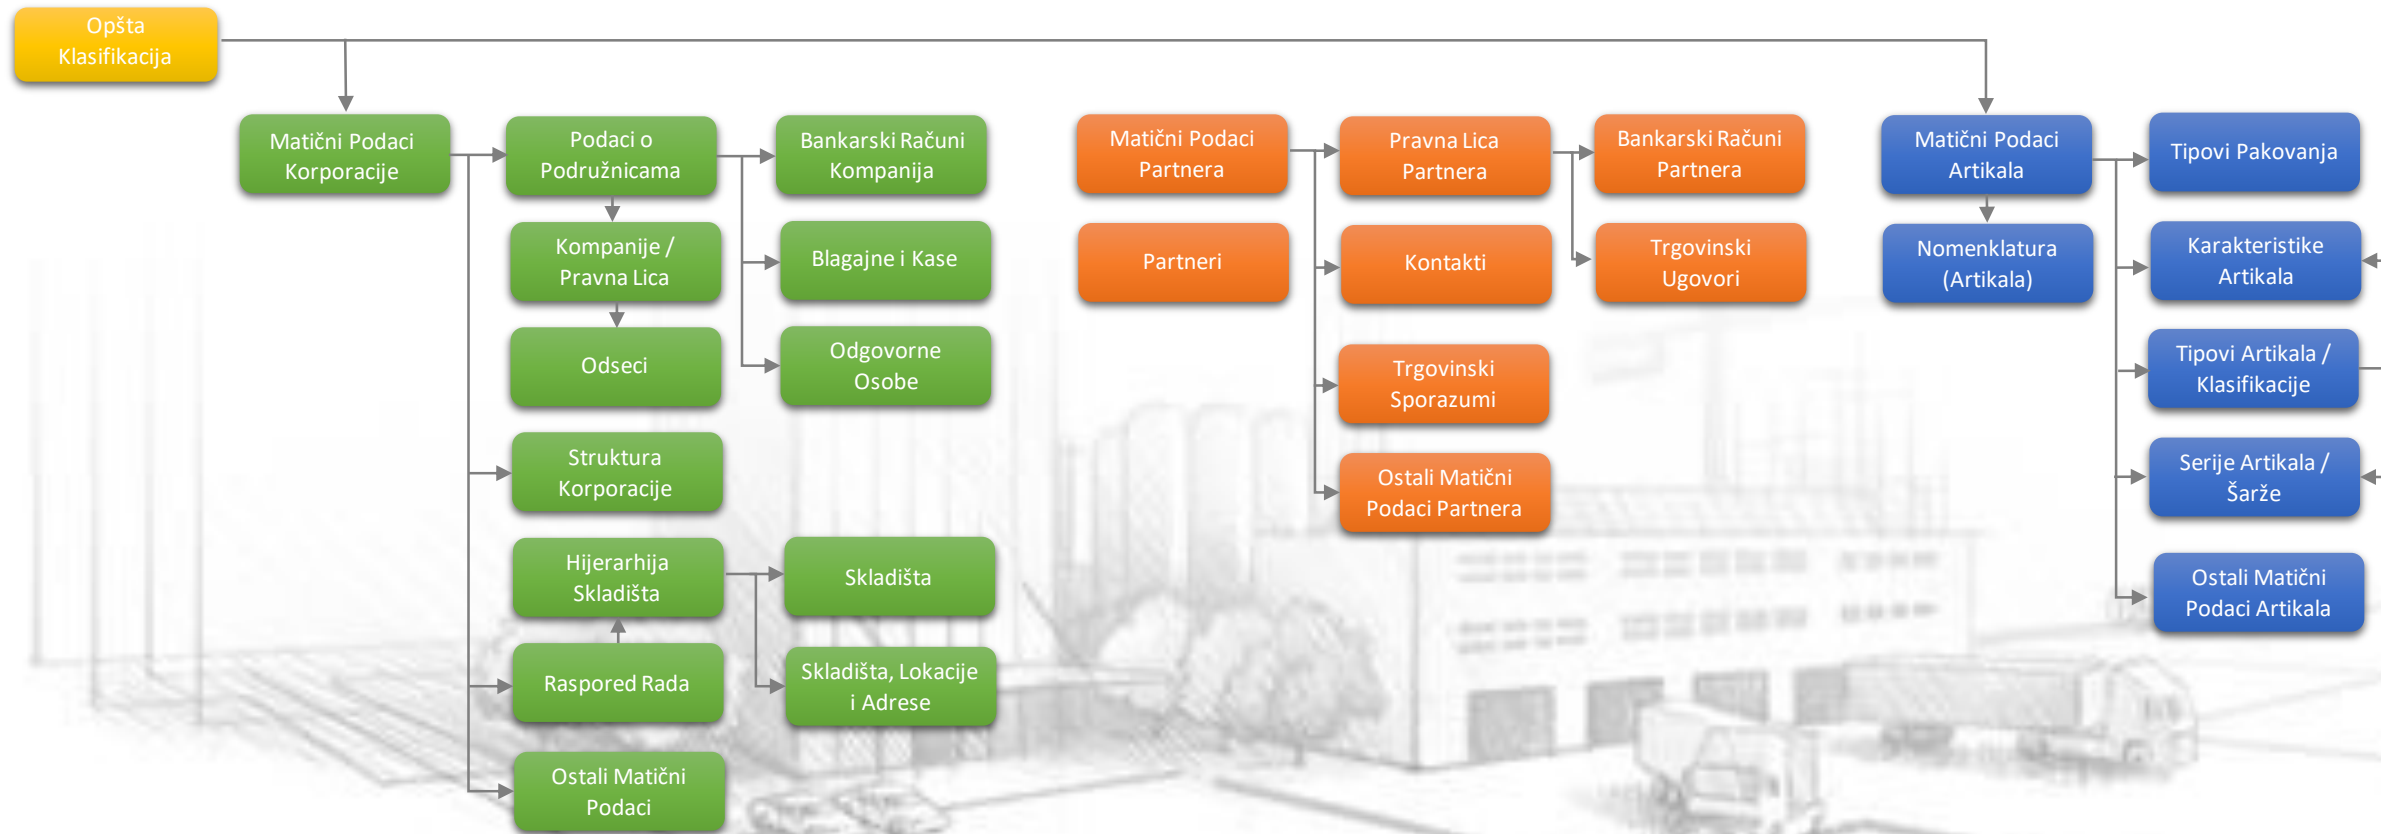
Opšta Klasifikacija

Matični Podaci Korporacije

Podaci o Podružnicama

Bankarski Računi Kompanija

Kompanije / Pravna Lica

Blagajne i Kase

Odseci

Odgovorne Osobe

Struktura Korporacije

Hijerarhija Skladišta

Skladišta

Raspored Rada

Skladišta, Lokacije i Adrese

Ostali Matični Podaci

Matični Podaci Partnera

Pravna Lica Partnera

Bankarski Računi Partnera

Partneri

Kontakti

Trgovinski Ugovori

Trgovinski Sporazumi

Ostali Matični Podaci Partnera

Matični Podaci Artikala

Tipovi Pakovanja

Nomenklatura (Artikala)

Karakteristike Artikala

Tipovi Artikala / Klasifikacije

Serije Artikala / Šarže

Ostali Matični Podaci Artikala